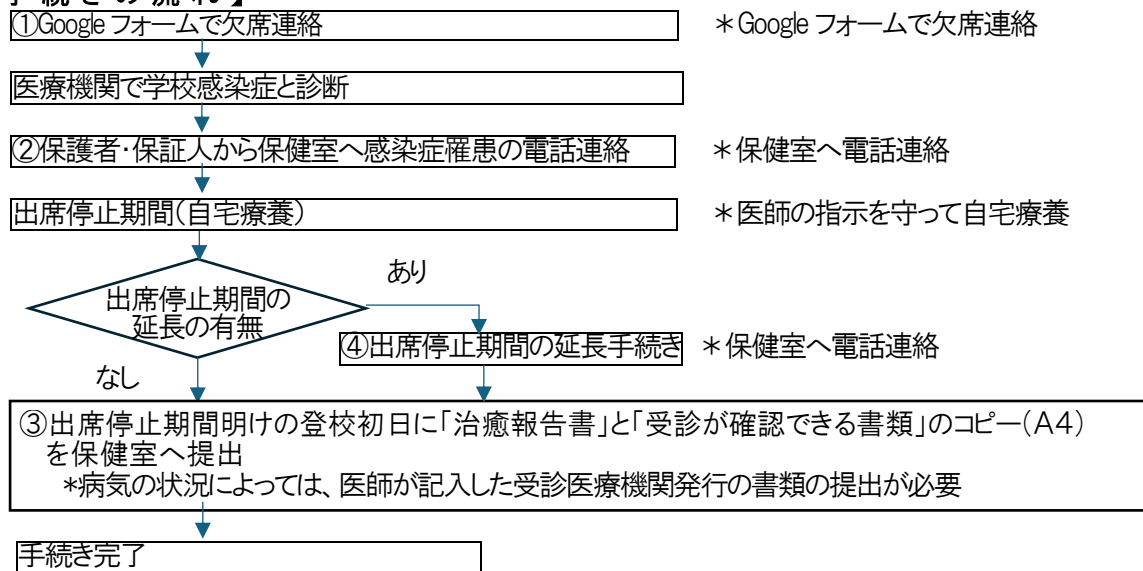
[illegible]

①Google フォームで欠席連絡

＊Google フォームで欠席連絡

医療機関で学校感染症と診断

②保護者･保証人から保健室へ感染症罹患の電話連絡

＊保健室へ電話連絡

出席停止期間(自宅療養)

＊医師の指示を守って自宅療養

出席停止期間の延長の有無

あり

④出席停止期間の延長手続き

＊保健室へ電話連絡

なし

③出席停止期間明けの登校初日に「治癒報告書」と「受診が確認できる書類」のコピー(A4)を保健室へ提出
＊病気の状況によっては、医師が記入した受診医療機関発行の書類の提出が必要

手続き完了